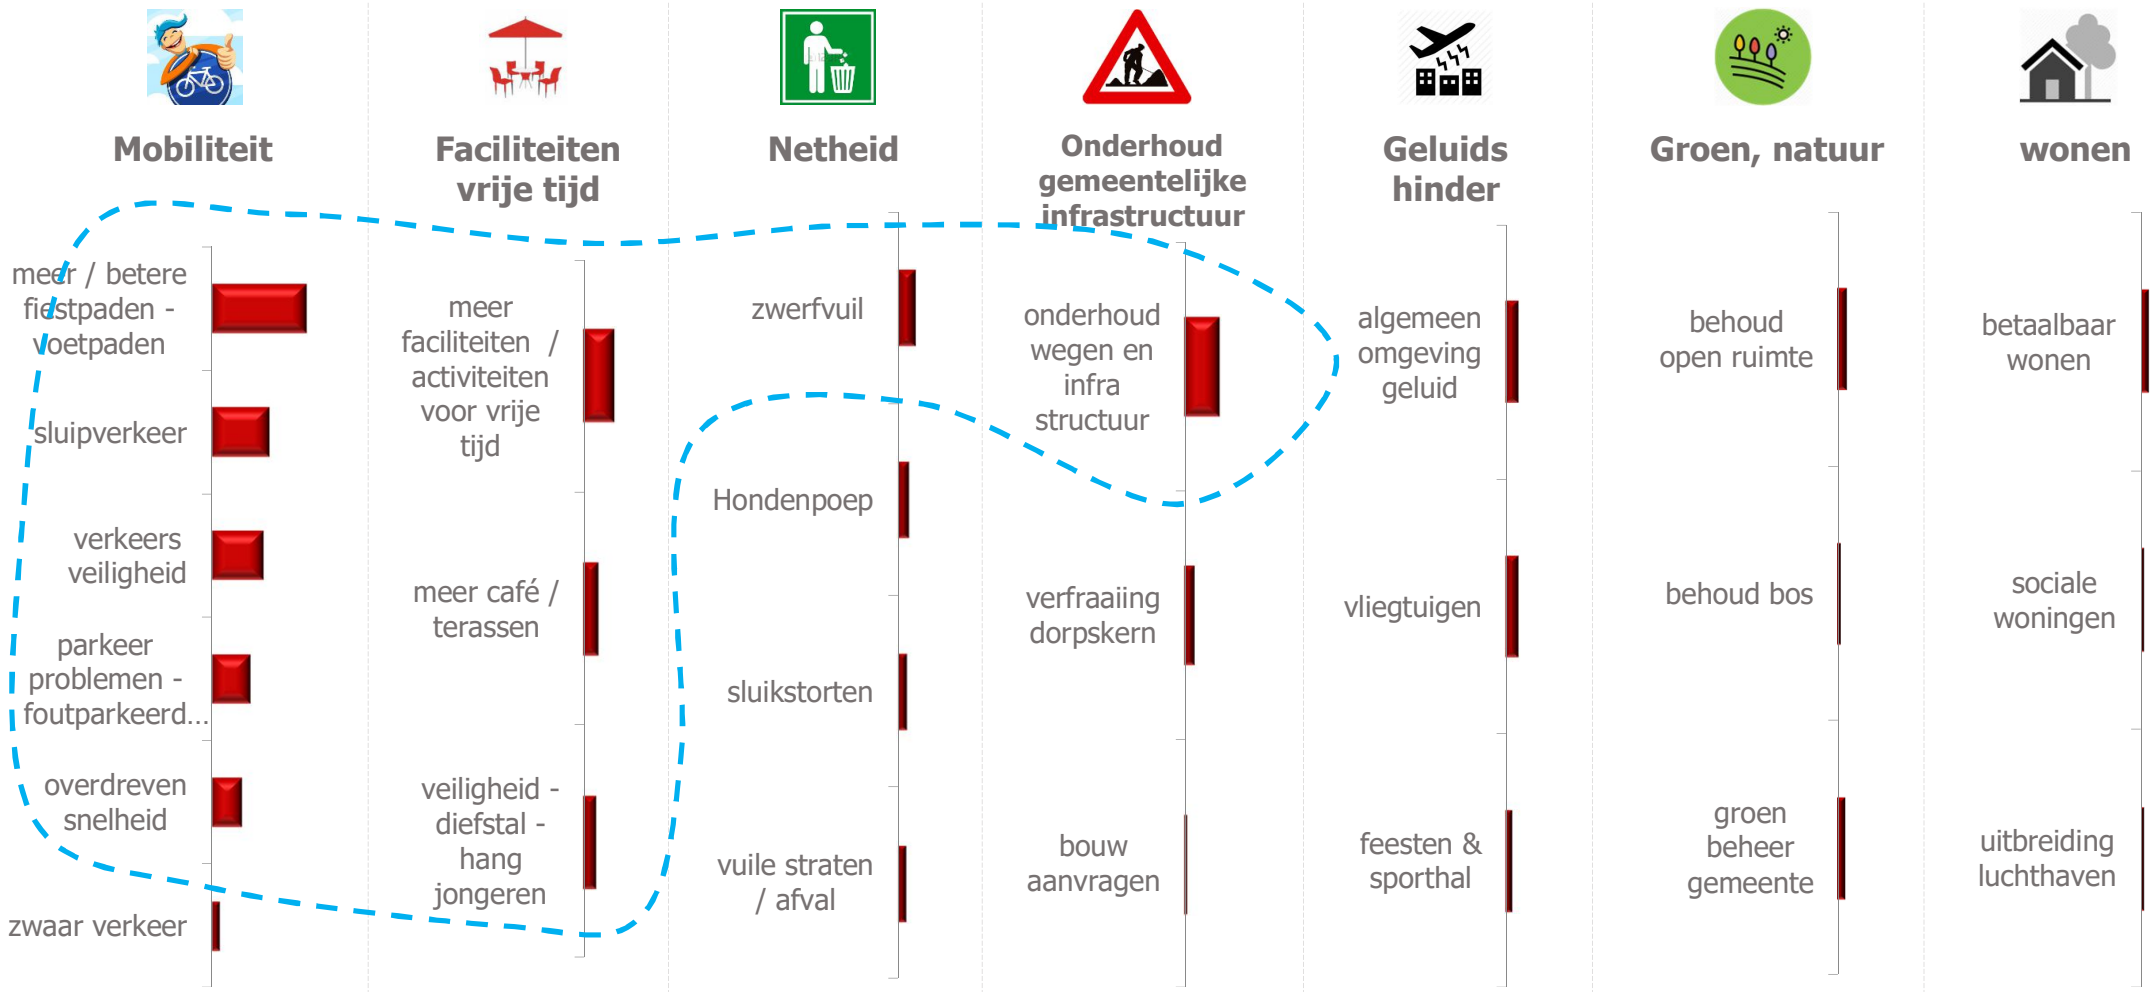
Mobiliteit

meer / betere fietspaden - voetpaden

sluipverkeer

verkeers veiligheid

parkeer problemen - foutparkeerd...

overdreven snelheid

zwaar verkeer

Faciliteiten vrije tijd

meer faciliteiten / activiteiten voor vrije tijd

meer café / terassen

veiligheid - diefstal - hang jongeren

Netheid

zwerfvuil

Hondenpoep

sluikstorten

vuile straten / afval

Onderhoud gemeentelijke infrastructuur

onderhoud wegen en infra structuur

verfraaiing dorpskern

bouw aanvragen

Geluids hinder

algemeen omgeving geluid

vliegtuigen

feesten & sporthal

Groen, natuur

behoud open ruimte

behoud bos

groen beheer gemeente

wonen

betaalbaar wonen

sociale woningen

uitbreiding luchthaven